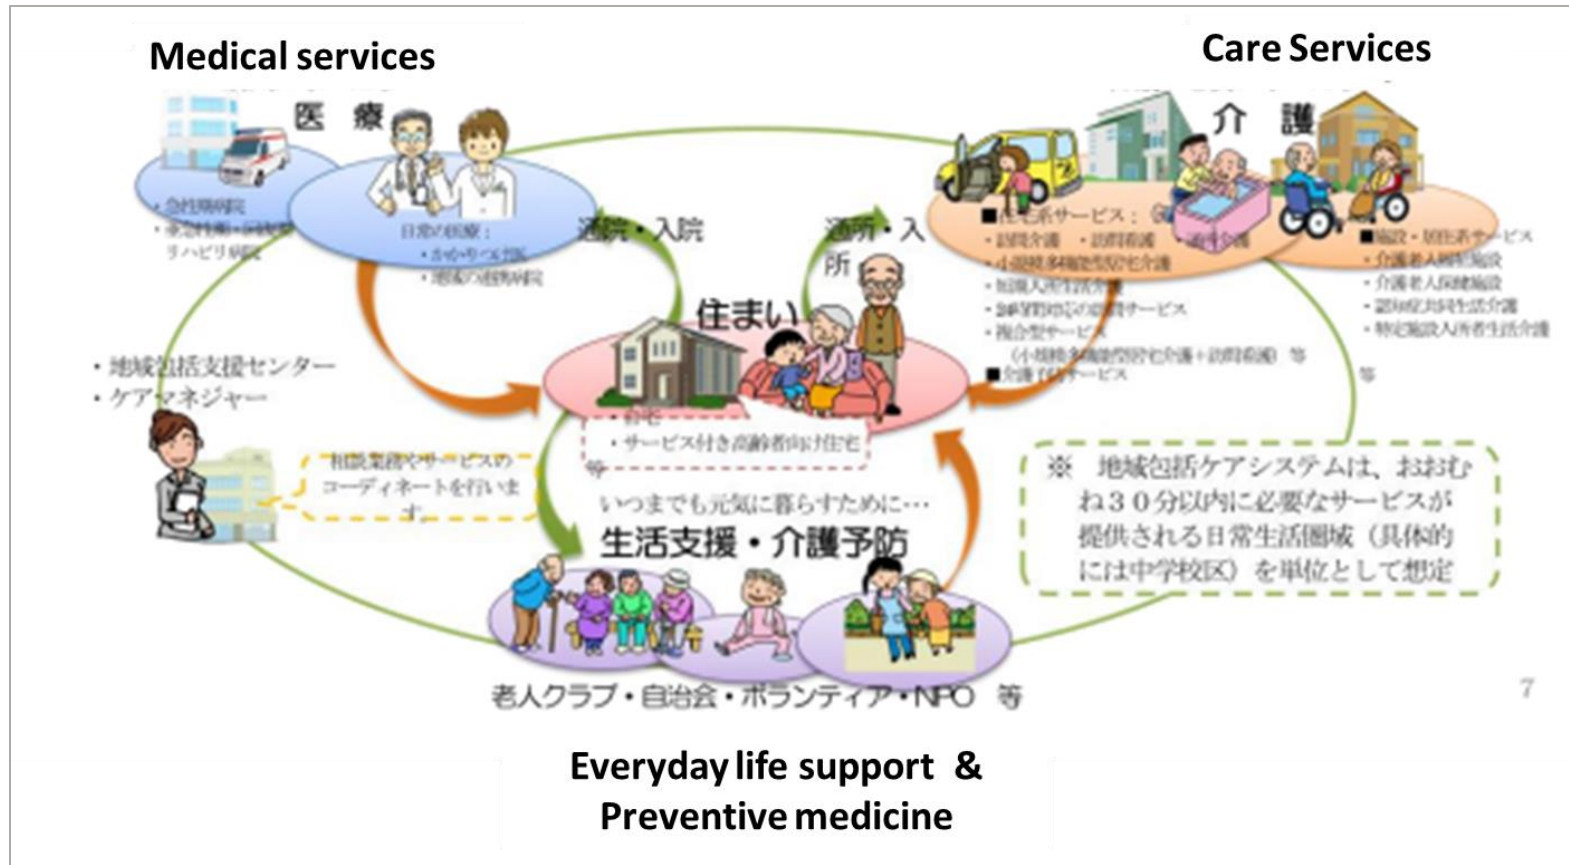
Medical services

Care Services

医　療

・急性期病院
・亜急性期・回復期リハビリ病院

日常の医療：
・かかりつけ医
・地域の連携病院

通院・入院

通所・入所

介　護

■在宅系サービス：
・訪問介護　・訪問看護　・通所介護
・小規模多機能型居宅介護
・短期入所生活介護
・24時間対応の訪問サービス
・複合型サービス
（小規模多機能型居宅介護＋訪問看護）等
■介護予防サービス

■施設・居住系サービス
・介護老人福祉施設
・介護老人保健施設
・認知症共同生活介護
・特定施設入所者生活介護
等

住まい

・自宅
・サービス付き高齢者向け住宅
等

・地域包括支援センター
・ケアマネジャー

相談業務やサービスのコーディネートを行います。

いつまでも元気に暮らすために…
生活支援・介護予防

※　地域包括ケアシステムは、おおむね３０分以内に必要なサービスが提供される日常生活圏域（具体的には中学校区）を単位として想定

老人クラブ・自治会・ボランティア・NPO　等

7

Everyday life support &
Preventive medicine